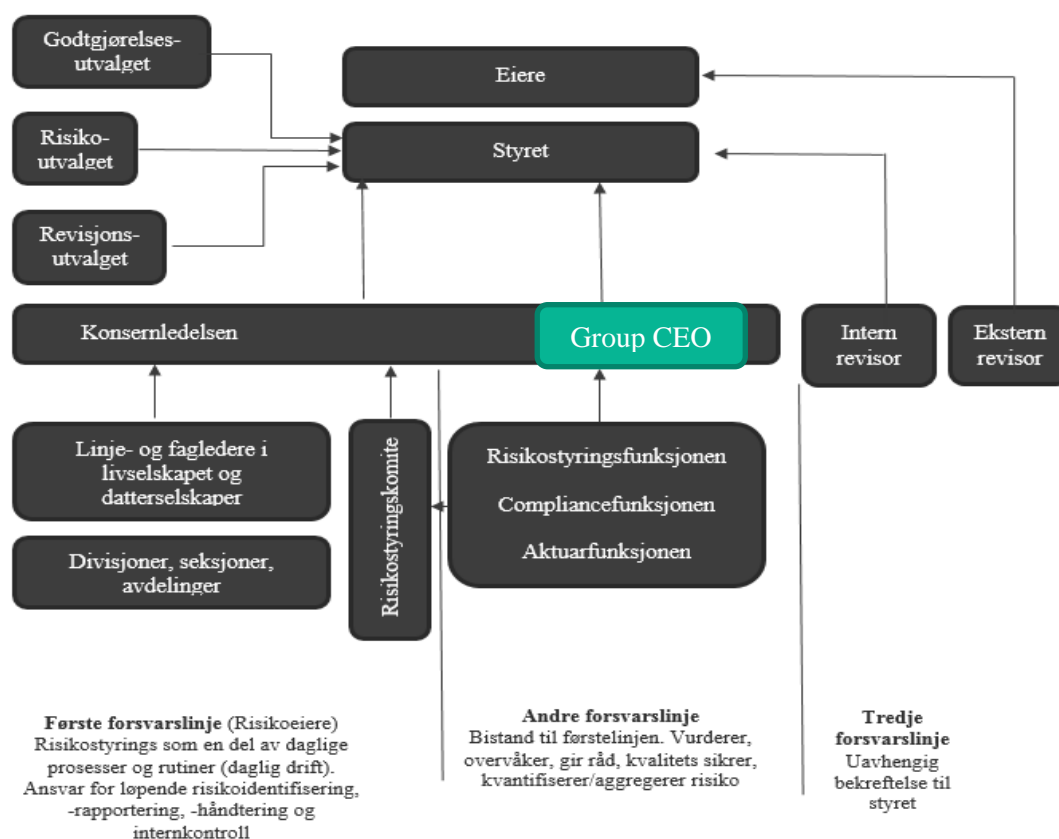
Godtgjørelses-utvalget

Eiere

Risiko-utvalget

Styret

Revisjons-utvalget

Konsernledelsen

Group CEO

Intern revisor

Ekstern revisor

Linje- og fagledere i livselskapet og datterselskaper

Divisjoner, seksjoner, avdelinger

Risikostyringskomite

Risikostyringsfunksjonen

Compliancefunksjonen

Aktuarfunksjonen

**Første forsvarslinje** (Risikoeiere)
Risikostyrings som en del av daglige prosesser og rutiner (daglig drift). Ansvar for løpende risikoidentifisering, -rapportering, -håndtering og internkontroll

**Andre forsvarslinje**
Bistand til førstelinjen. Vurderer, overvåker, gir råd, kvalitets sikrer, kvantifiserer/aggregerer risiko

**Tredje forsvarslinje**
Uavhengig bekreftelse til styret